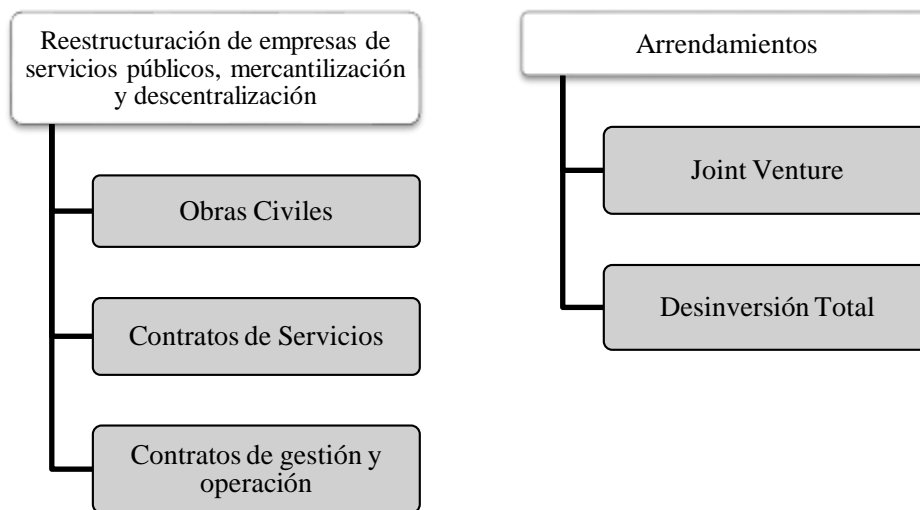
Reestructuración de empresas de servicios públicos, mercantilización y descentralización

Obras Civiles

Contratos de Servicios

Contratos de gestión y operación

Arrendamientos

Joint Venture

Desinversión Total